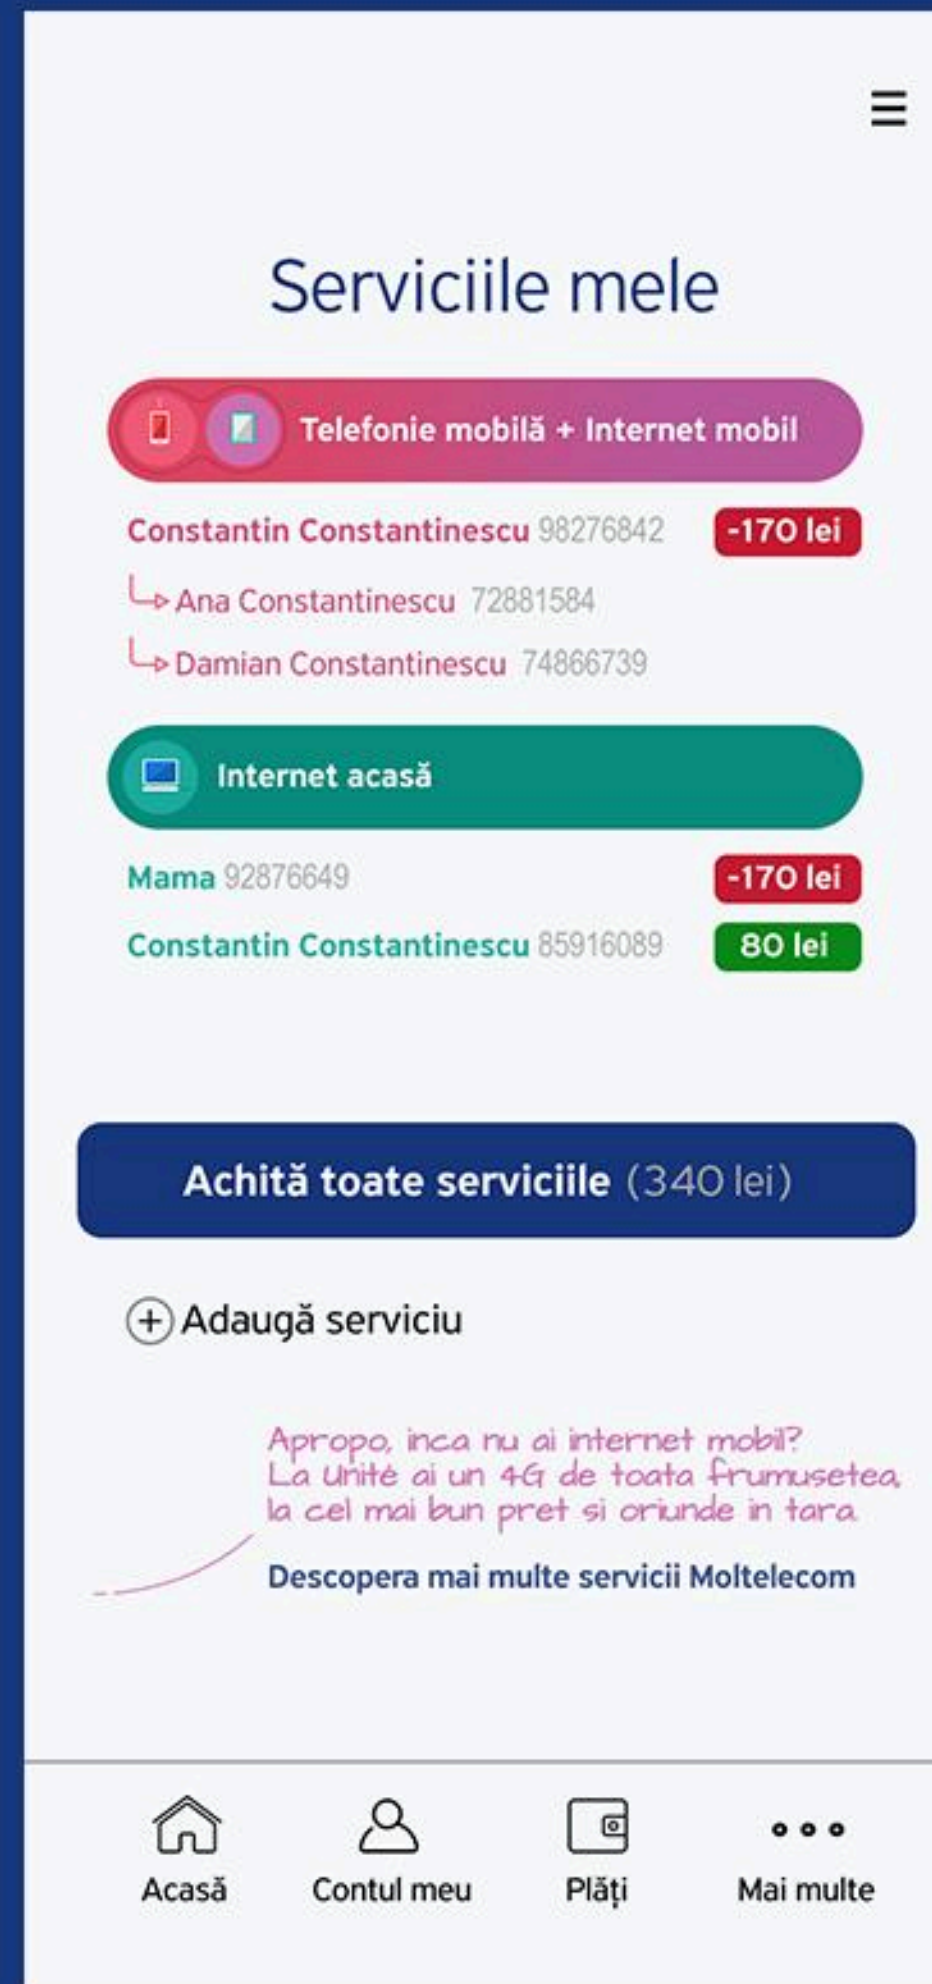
Serviciile mele

Telefonie mobilă + Internet mobil

Constantin Constantinescu 98276842 -170 lei

Ana Constantinescu 72881584

Damian Constantinescu 74866739

Internet acasă

Mama 92876649 -170 lei

Constantin Constantinescu 85916089 80 lei

Achită toate serviciile (340 lei)

Adaugă serviciu

Apropo, inca nu ai internet mobil? La Unité ai un 4G de toata frumusetea, la cel mai bun pret si oriunde in tara

Descopera mai multe servicii Moltelecom

Acasă
Contul meu
Plăți
Mai multe